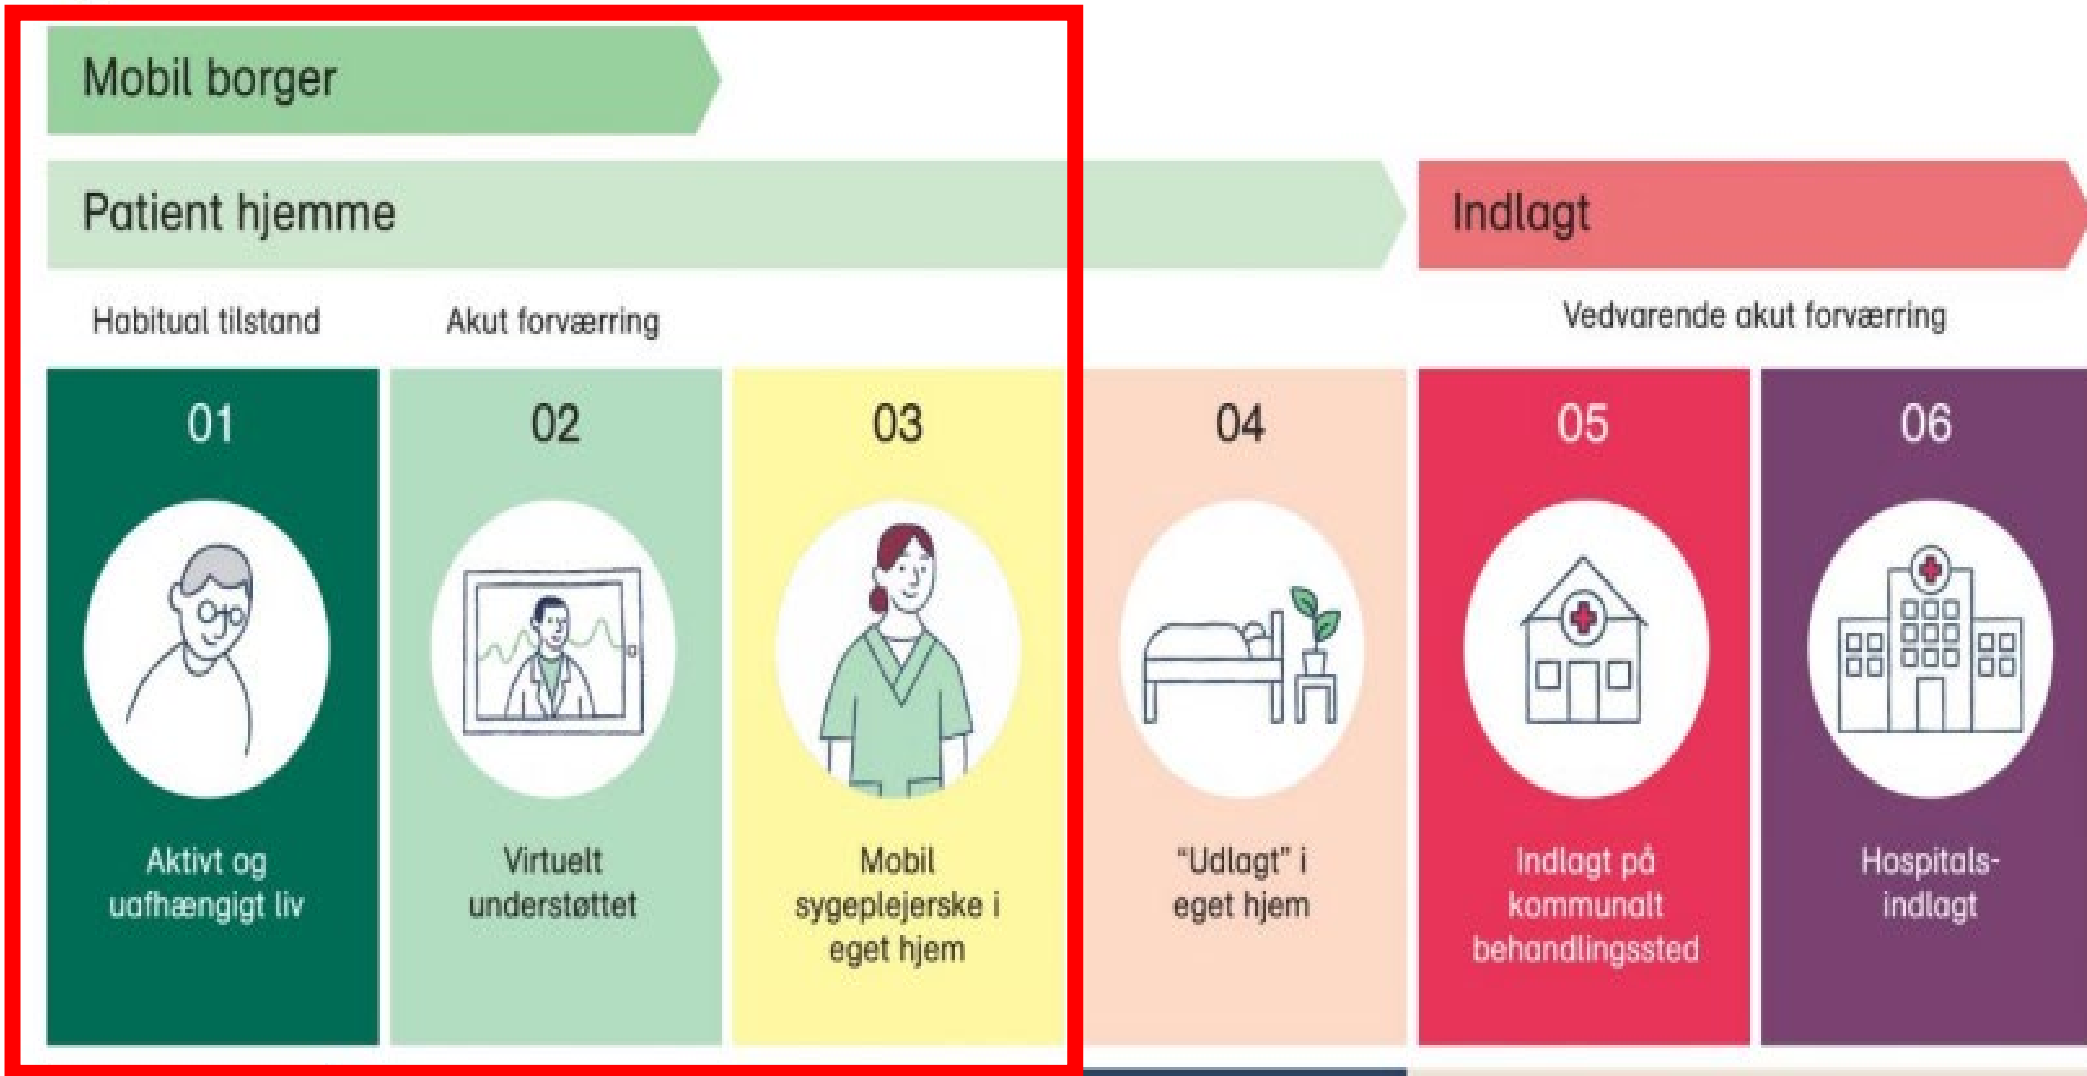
Mobil borger

Patient hjemme

Indlagt

Habitual tilstand

Akut forværring

Vedvarende akut forværring

01

Aktivt og uafhængigt liv

02

Virtuelt understøttet

03

Mobil sygeplejerske i eget hjem

04

"Udlagt" i eget hjem

05

Indlagt på kommunalt behandlingssted

06

Hospitalsindlagt